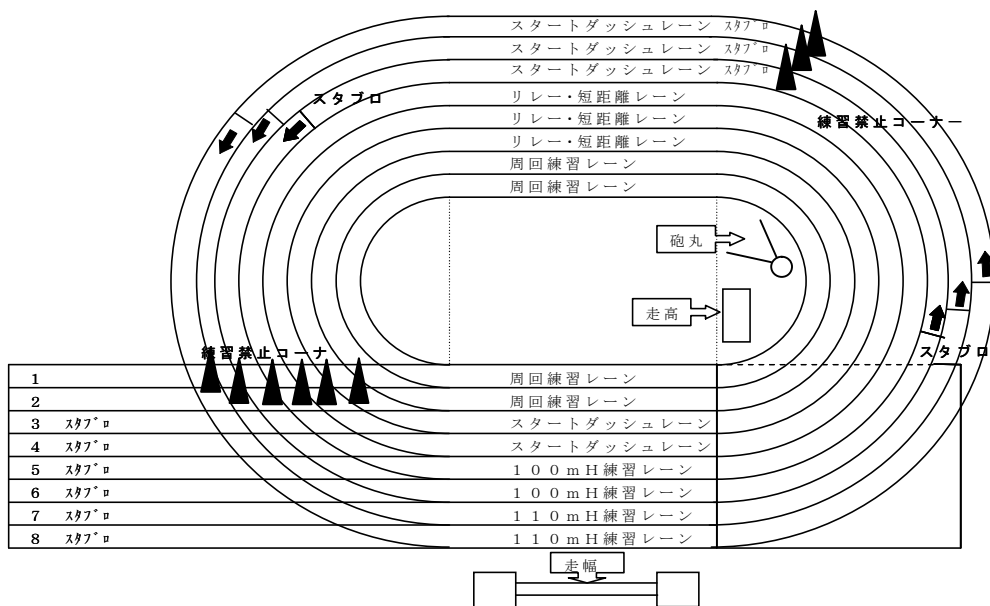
スタートダッシュレーン ｽﾀﾌﾞﾛ
スタートダッシュレーン ｽﾀﾌﾞﾛ
スタートダッシュレーン ｽﾀﾌﾞﾛ
スタブロ
リレー・短距離レーン
リレー・短距離レーン
リレー・短距離レーン
練習禁止コーナー
周回練習レーン
周回練習レーン
砲丸
走高
練習禁止コーナ
スタブロ

| | | |
|---|---|---|
| 1 | | 周回練習レーン |
| 2 | | 周回練習レーン |
| 3 | ｽﾀﾌﾞﾛ | スタートダッシュレーン |
| 4 | ｽﾀﾌﾞﾛ | スタートダッシュレーン |
| 5 | ｽﾀﾌﾞﾛ | １００ｍＨ練習レーン |
| 6 | ｽﾀﾌﾞﾛ | １００ｍＨ練習レーン |
| 7 | ｽﾀﾌﾞﾛ | １１０ｍＨ練習レーン |
| 8 | ｽﾀﾌﾞﾛ | １１０ｍＨ練習レーン |

走幅